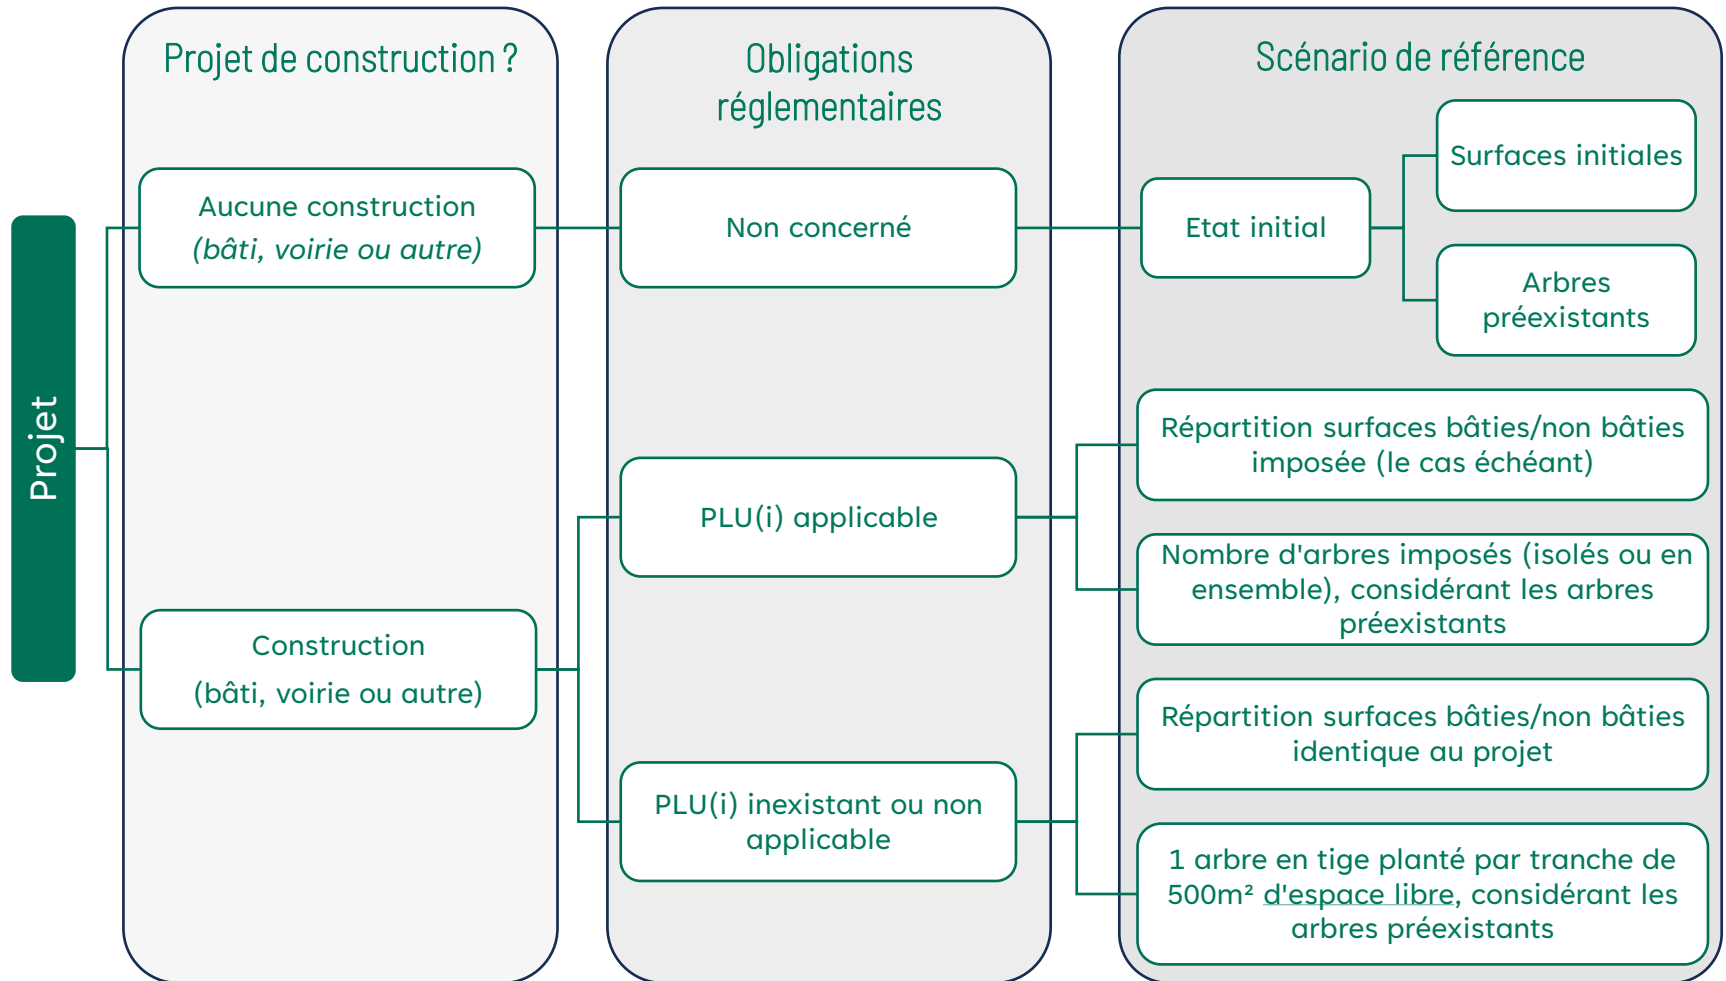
Projet

Projet de construction ?

Aucune construction
(bâti, voirie ou autre)

Construction
(bâti, voirie ou autre)

Obligations réglementaires

Non concerné

PLU(i) applicable

PLU(i) inexistant ou non applicable

Scénario de référence

Etat initial

Surfaces initiales

Arbres préexistants

Répartition surfaces bâties/non bâties imposée (le cas échéant)

Nombre d'arbres imposés (isolés ou en ensemble), considérant les arbres préexistants

Répartition surfaces bâties/non bâties identique au projet

1 arbre en tige planté par tranche de 500m² d'espace libre, considérant les arbres préexistants